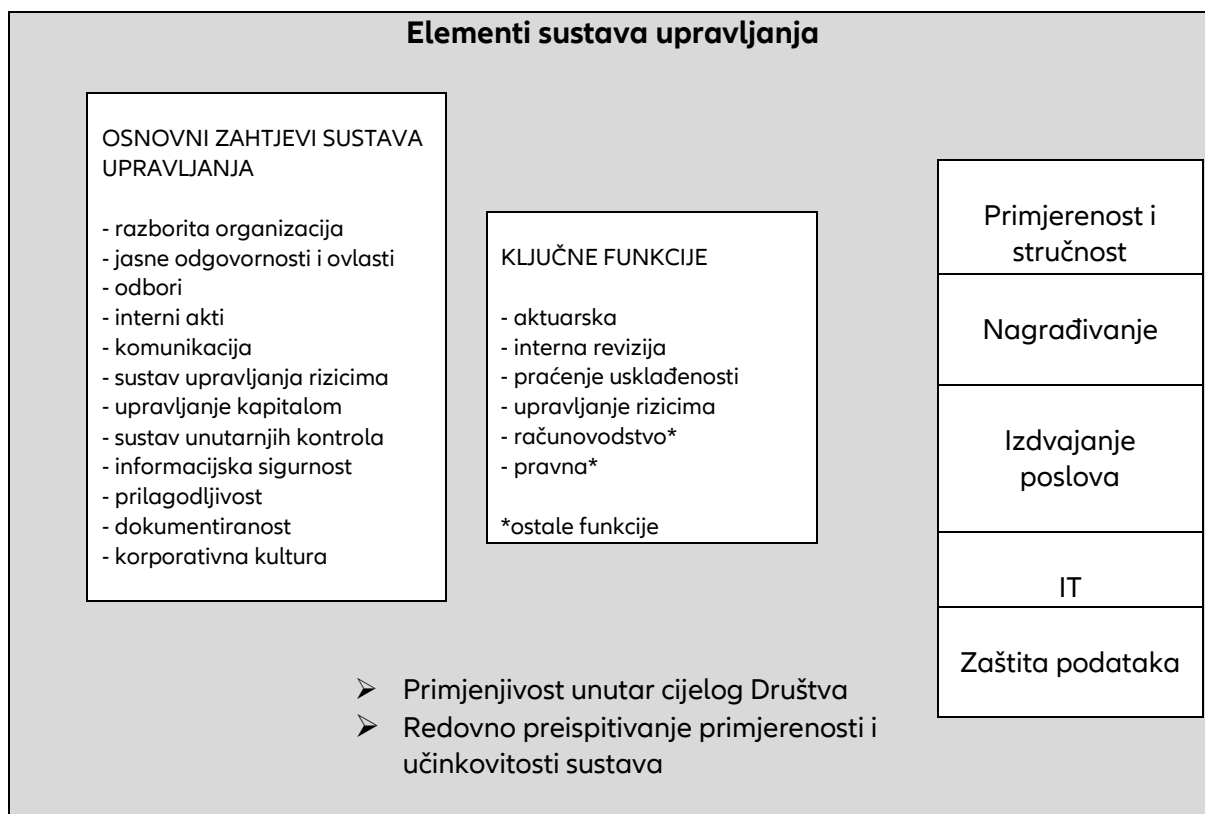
**Elementi sustava upravljanja**

OSNOVNI ZAHTJEVI SUSTAVA UPRAVLJANJA

- razborita organizacija
- jasne odgovornosti i ovlasti
- odbori
- interni akti
- komunikacija
- sustav upravljanja rizicima
- upravljanje kapitalom
- sustav unutarnjih kontrola
- informacijska sigurnost
- prilagodljivost
- dokumentiranost
- korporativna kultura

KLJUČNE FUNKCIJE

- aktuarska
- interna revizija
- praćenje usklađenosti
- upravljanje rizicima
- računovodstvo*
- pravna*

*ostale funkcije

Primjerenost i stručnost

Nagrađivanje

Izdvajanje poslova

IT

Zaštita podataka

➢ Primjenjivost unutar cijelog Društva
➢ Redovno preispitivanje primjerenosti i učinkovitosti sustava